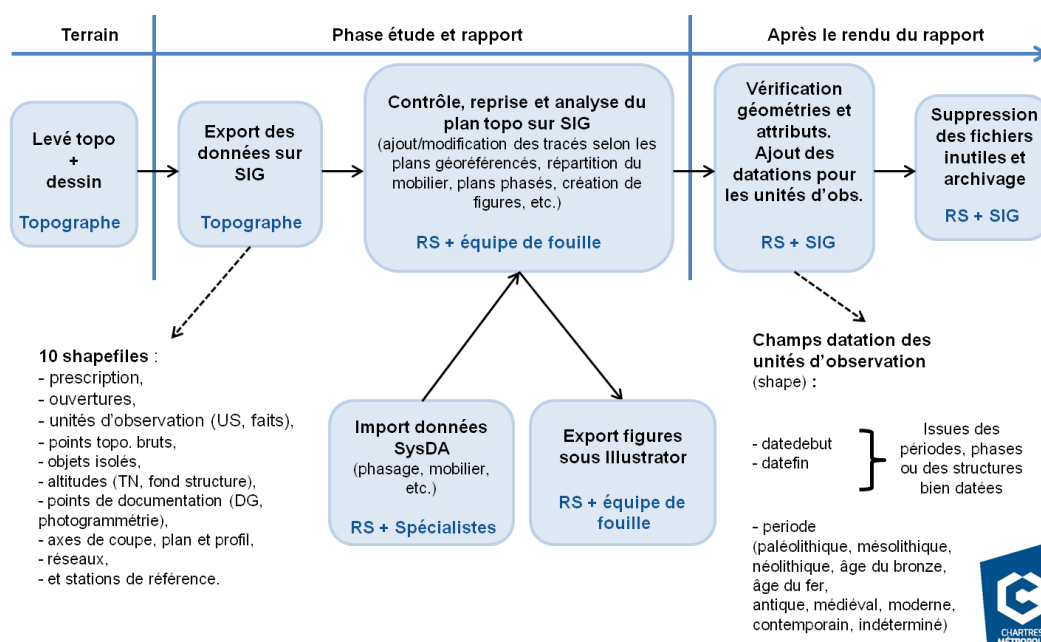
Terrain

Phase étude et rapport

Après le rendu du rapport

Levé topo + dessin

Topographe

Export des données sur SIG

Topographe

Contrôle, reprise et analyse du plan topo sur SIG
(ajout/modification des tracés selon les plans géoréférencés, répartition du mobilier, plans phasés, création de figures, etc.)

RS + équipe de fouille

Vérification géométries et attributs. Ajout des datations pour les unités d'obs.

RS + SIG

Suppression des fichiers inutiles et archivage

RS + SIG

10 shapefiles :
- prescription,
- ouvertures,
- unités d'observation (US, faits),
- points topo. bruts,
- objets isolés,
- altitudes (TN, fond structure),
- points de documentation (DG, photogrammétrie),
- axes de coupe, plan et profil,
- réseaux,
- et stations de référence.

Import données SysDA
(phasage, mobilier, etc.)

RS + Spécialistes

Export figures sous Illustrator

RS + équipe de fouille

Champs datation des unités d'observation (shape) :

- datedebut
- datefin

Issues des périodes, phases ou des structures bien datées

- periode
(paléolithique, mésolithique, néolithique, âge du bronze, âge du fer, antique, médiéval, moderne, contemporain, indéterminé)

CHARTRES MÉTROPOLE